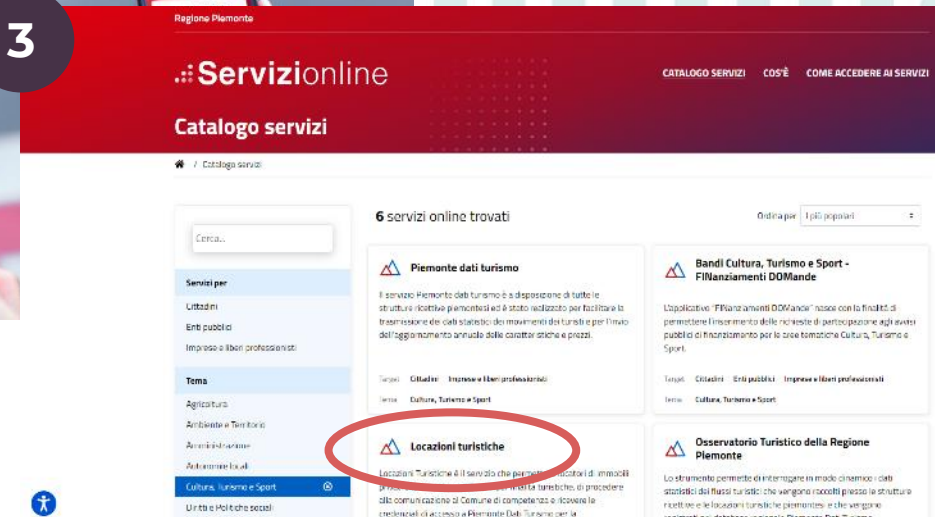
3

Regione Piemonte

Servizionline

CATALOGO SERVIZI COS'È COME ACCEDERE AI SERVIZI

Catalogo servizi

/ Catalogo servizi

Cerca...

Servizi per
Cittadini
Enti pubblici
Imprese e liberi professionisti

Tema
Agricoltura
Ambiente e Territorio
Amministrazione
Autonomie locali
Cultura, Turismo e Sport
Diritti e Politiche sociali

6 servizi online trovati

Ordina per I più popolari

Piemonte dati turismo

Il servizio Piemonte dati turismo è a disposizione di tutte le strutture ricettive piemontesi ed è stato realizzato per facilitare la trasmissione dei dati statistici dei movimenti dei turisti e per l'invio dell'aggiornamento annuale delle caratteristiche e prezzi.

Target Cittadini Imprese e liberi professionisti
Tema Cultura, Turismo e Sport

Bandi Cultura, Turismo e Sport - FINanziamenti DOMande

L'applicativo "FINanziamenti DOMande" nasce con la finalità di permettere l'inserimento delle richieste di partecipazione agli avvisi pubblici di finanziamento per le aree tematiche Cultura, Turismo e Sport.

Target Cittadini Enti pubblici Imprese e liberi professionisti
Tema Cultura, Turismo e Sport

Locazioni turistiche

Locazioni Turistiche è il servizio che permette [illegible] locatori di immobili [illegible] turistiche, di procedere alla comunicazione al Comune di competenza e ricevere le credenziali di accesso a Piemonte Dati Turismo per la

Osservatorio Turistico della Regione Piemonte

Lo strumento permette di interrogare in modo dinamico i dati statistici dei flussi turistici che vengono raccolti presso le strutture ricettive e le locazioni turistiche piemontesi e che vengono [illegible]